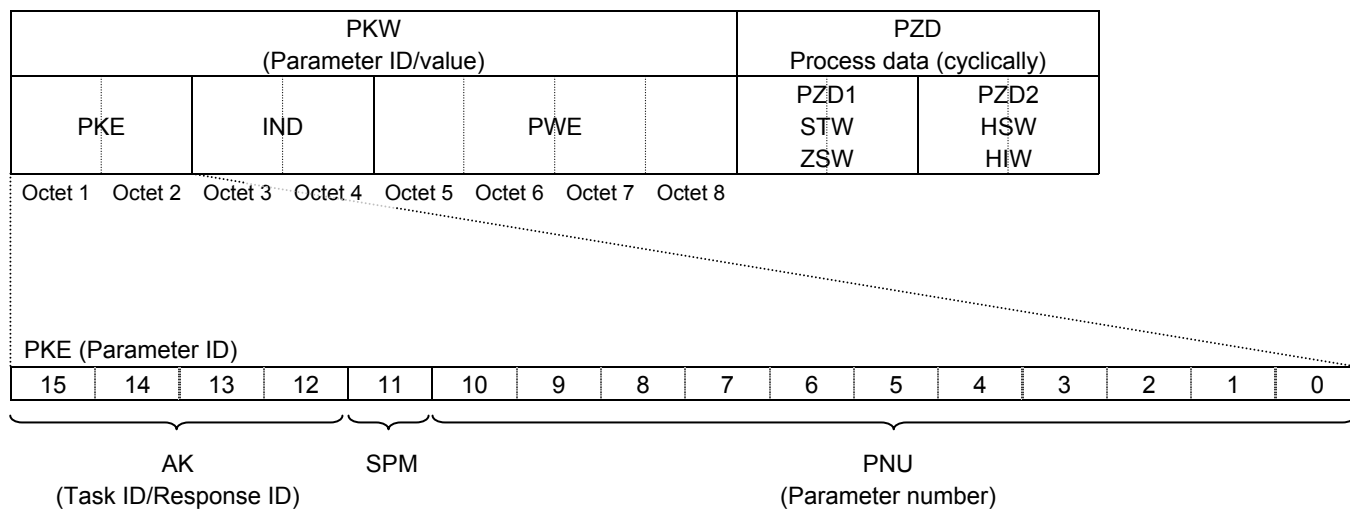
| PKW (Parameter ID/value) | | | PZD Process data (cyclically) | |
|---|---|---|---|---|
| PKE | IND | PWE | PZD1 STW ZSW | PZD2 HSW HIW |

Octet 1 Octet 2 Octet 3 Octet 4 Octet 5 Octet 6 Octet 7 Octet 8

PKE (Parameter ID)

| 15 | 14 | 13 | 12 | 11 | 10 | 9 | 8 | 7 | 6 | 5 | 4 | 3 | 2 | 1 | 0 |
|---|---|---|---|---|---|---|---|---|---|---|---|---|---|---|---|

AK
(Task ID/Response ID)

SPM

PNU
(Parameter number)